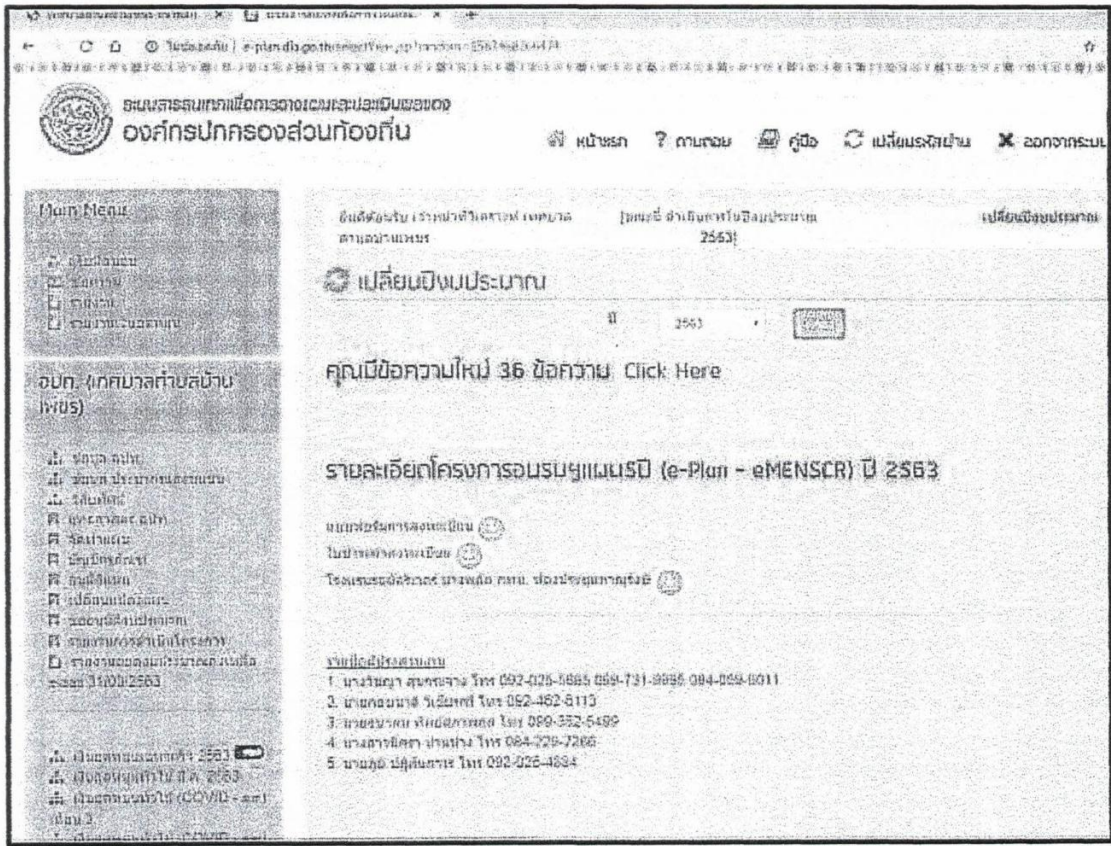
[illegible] × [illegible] ×

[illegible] | e-plan.dla.go.th/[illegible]

ระบบสารสนเทศเพื่อการวางแผนและประเมินผลของ
องค์กรปกครองส่วนท้องถิ่น

หน้าแรก ? ถามตอบ คู่มือ เปลี่ยนรหัสผ่าน ออกจากระบบ

Main Menu

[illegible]

อปท. (เทศบาลตำบลบ้านเพชร)

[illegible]

ยินดีต้อนรับ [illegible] เทศบาลตำบลบ้านเพชร

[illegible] 2563]

เปลี่ยนปีงบประมาณ

เปลี่ยนปีงบประมาณ

ปี 2563

คุณมีข้อความใหม่ 36 ข้อความ Click Here

รายละเอียดโครงการอบรมบุคลากร (e-Plan - eMENSCR) ปี 2563

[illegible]

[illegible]

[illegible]

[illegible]
1. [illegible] โทร 092-026-5665 089-731-9995 084-089-8011
2. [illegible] โทร 092-462-8113
3. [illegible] โทร 099-352-5499
4. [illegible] โทร 084-229-7266
5. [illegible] โทร 092-026-4884

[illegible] 2563
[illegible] 2563
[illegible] (COVID - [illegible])
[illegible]